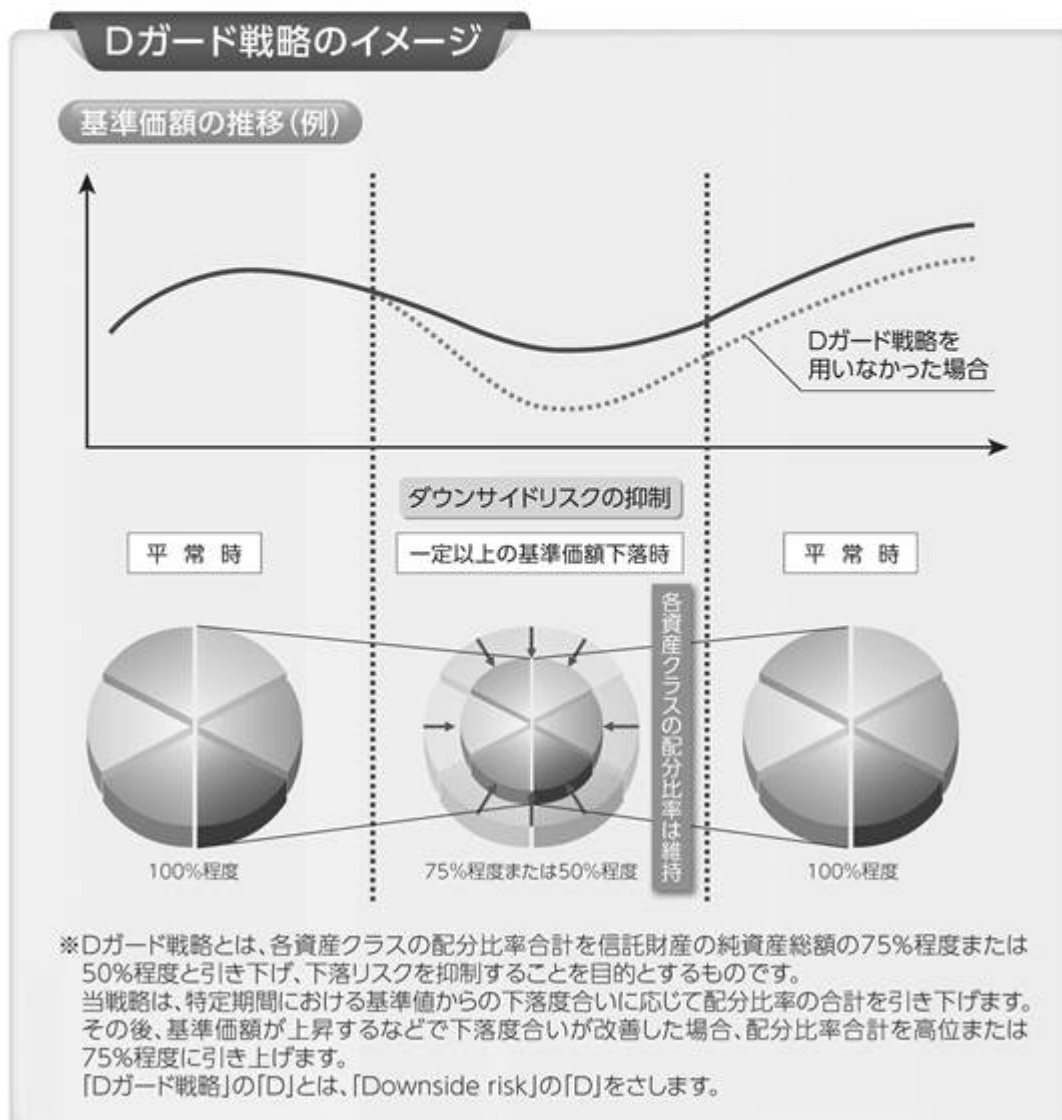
Dガード戦略のイメージ

基準価額の推移(例)

Dガード戦略を用いなかった場合

ダウンサイドリスクの抑制

平 常 時

一定以上の基準価額下落時

平 常 時

各資産クラスの配分比率は維持

100%程度

75%程度または50%程度

100%程度

※Dガード戦略とは、各資産クラスの配分比率合計を信託財産の純資産総額の75%程度または50%程度と引き下げ、下落リスクを抑制することを目的とするものです。
当戦略は、特定期間における基準値からの下落度合いに応じて配分比率の合計を引き下げます。その後、基準価額が上昇するなどで下落度合いが改善した場合、配分比率合計を高位または75%程度に引き上げます。
「Dガード戦略」の「D」とは、「Downside risk」の「D」をさします。